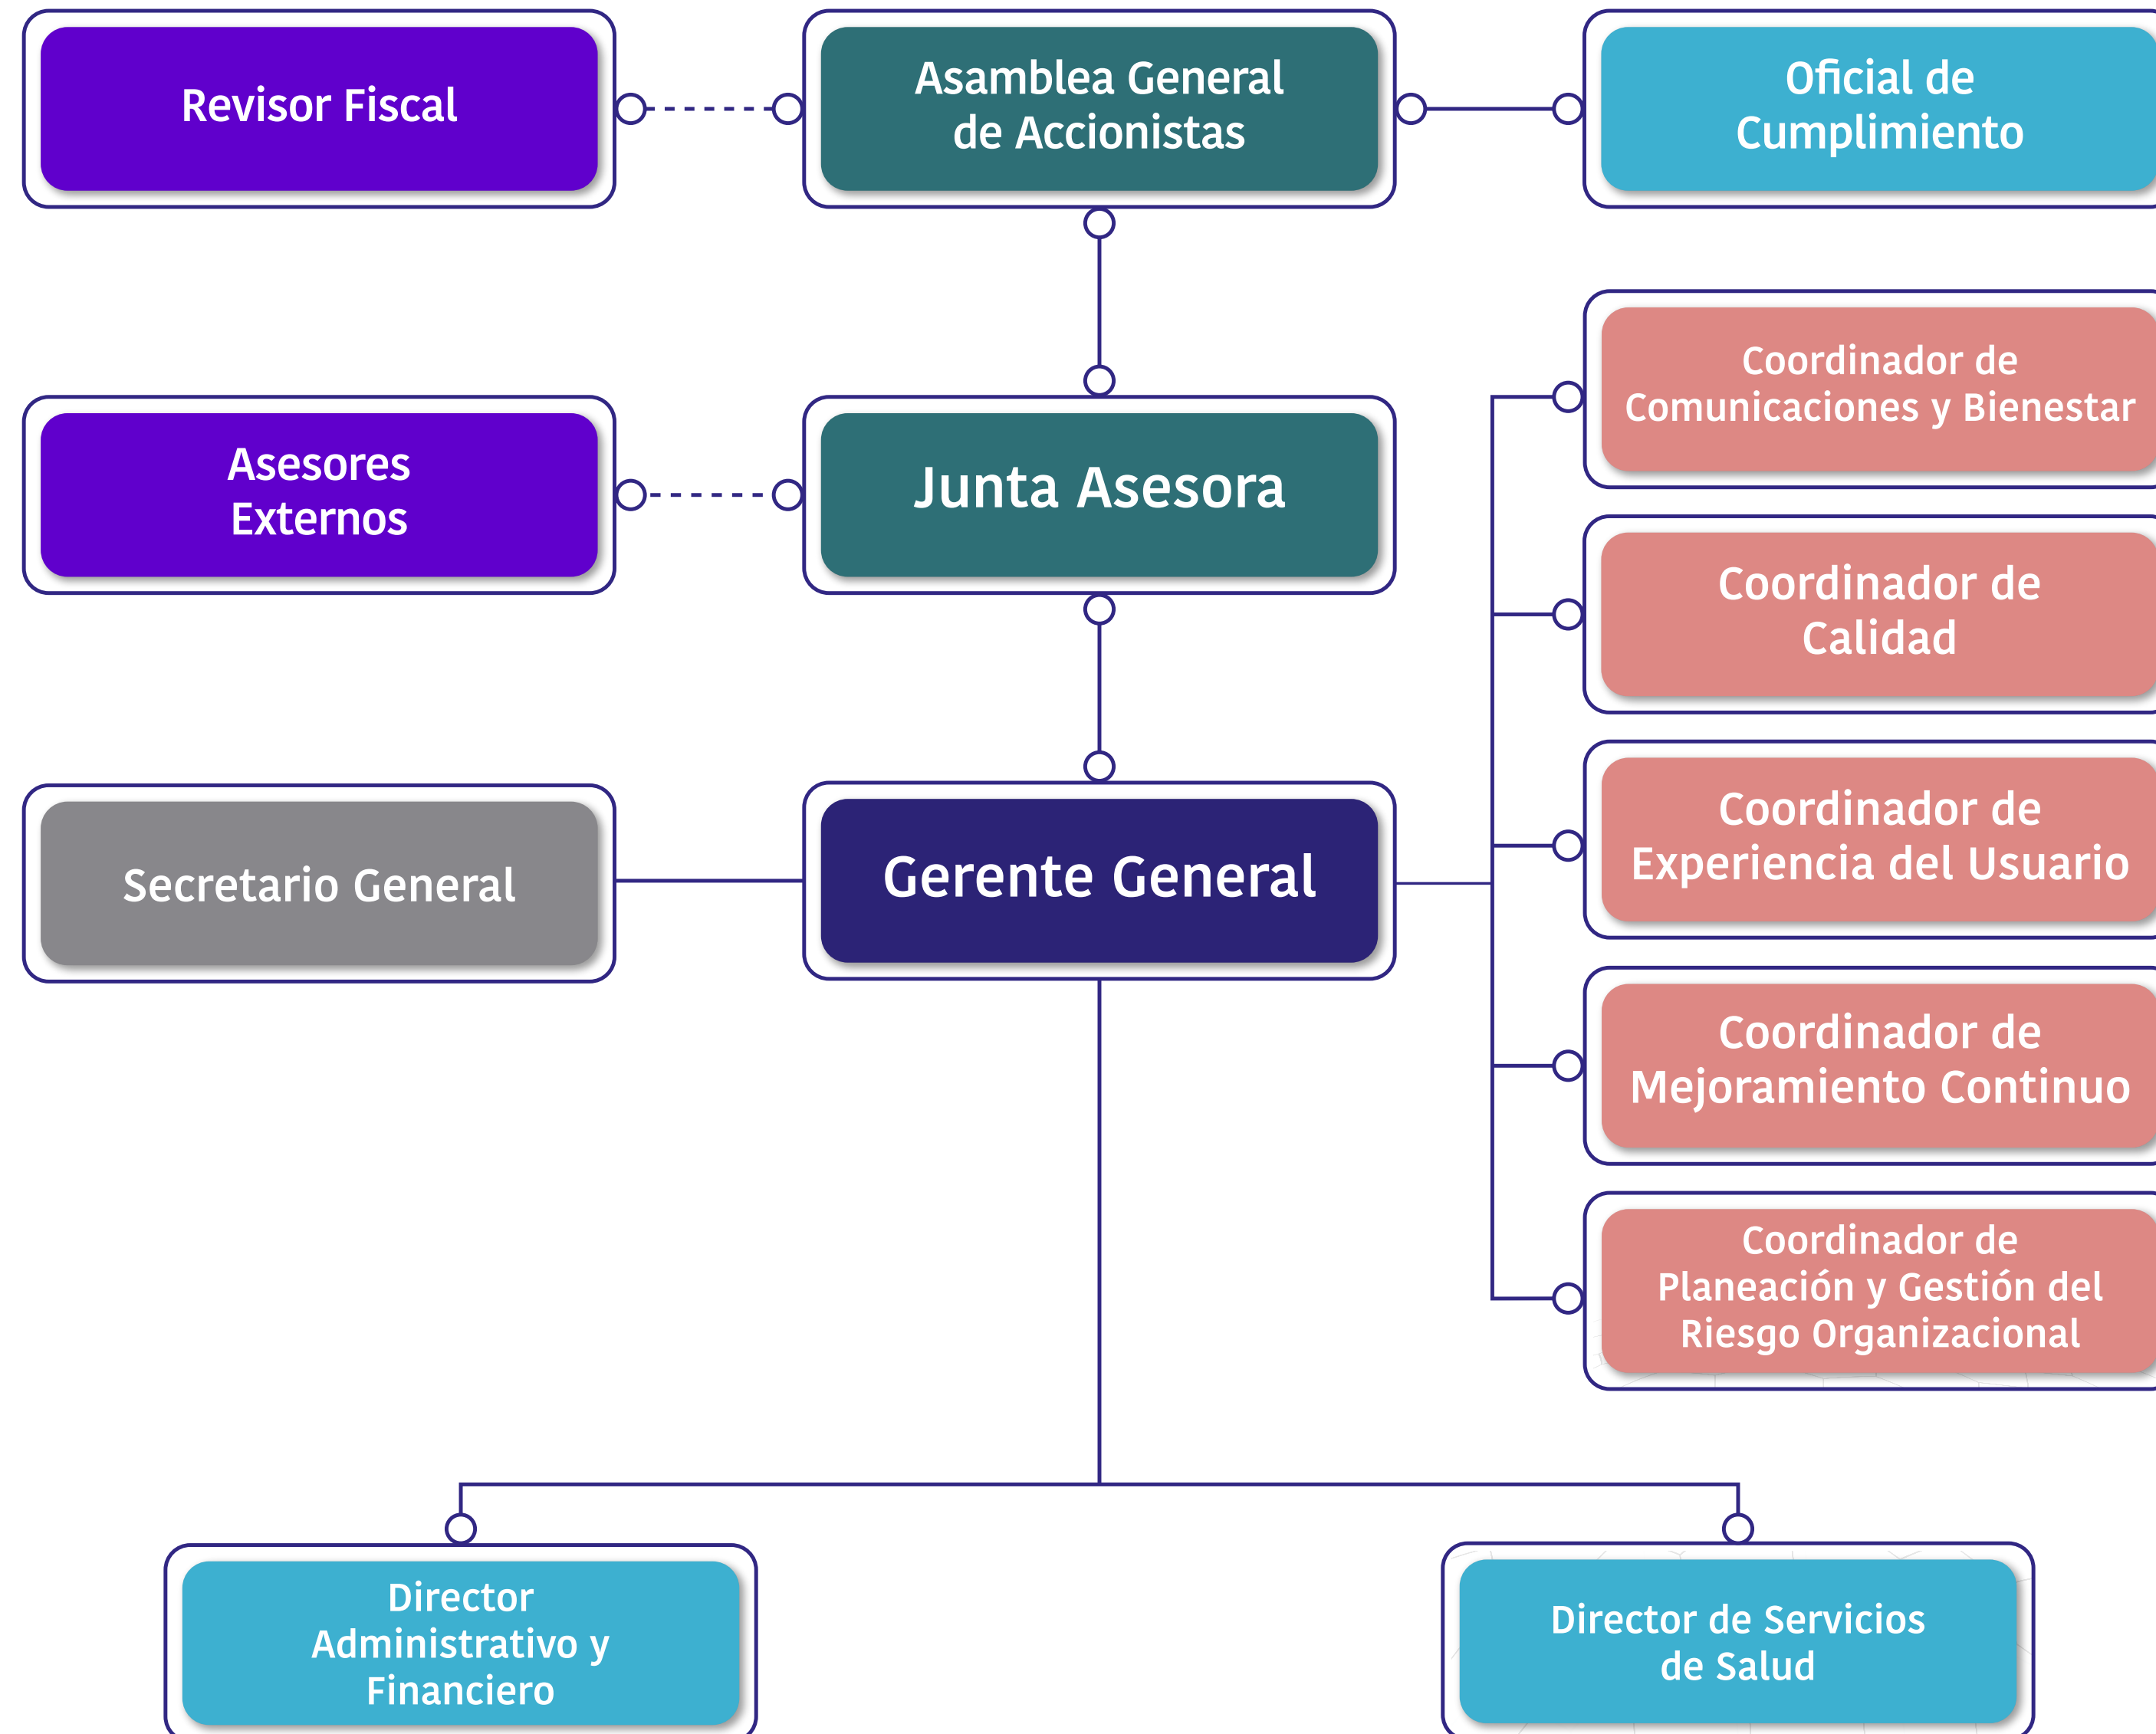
Revisor Fiscal

Asamblea General de Accionistas

Oficial de Cumplimiento

Asesores Externos

Junta Asesora

Coordinador de Comunicaciones y Bienestar

Coordinador de Calidad

Secretario General

Gerente General

Coordinador de Experiencia del Usuario

Coordinador de Mejoramiento Continuo

Coordinador de Planeación y Gestión del Riesgo Organizacional

Director Administrativo y Financiero

Director de Servicios de Salud